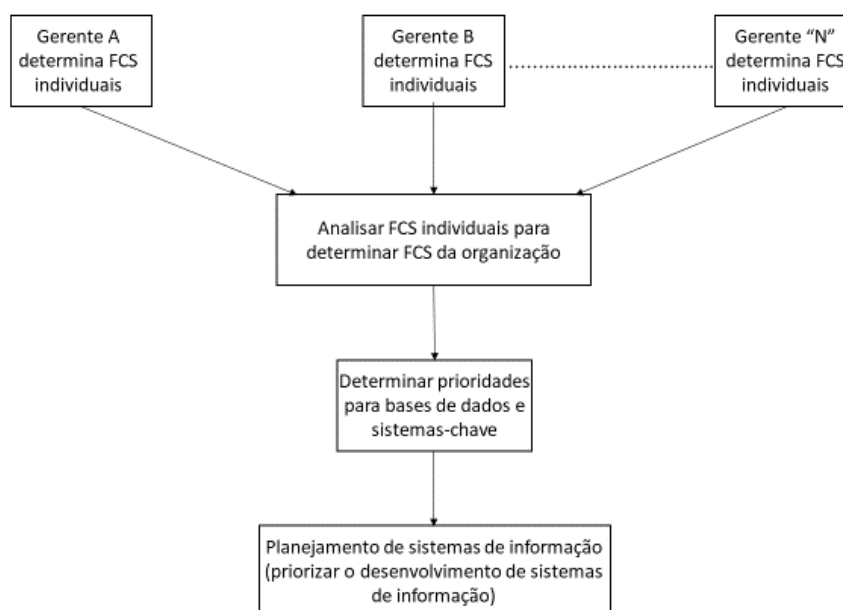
Gerente A determina FCS individuais

Gerente B determina FCS individuais

Gerente "N" determina FCS individuais

Analisar FCS individuais para determinar FCS da organização

Determinar prioridades para bases de dados e sistemas-chave

Planejamento de sistemas de informação (priorizar o desenvolvimento de sistemas de informação)